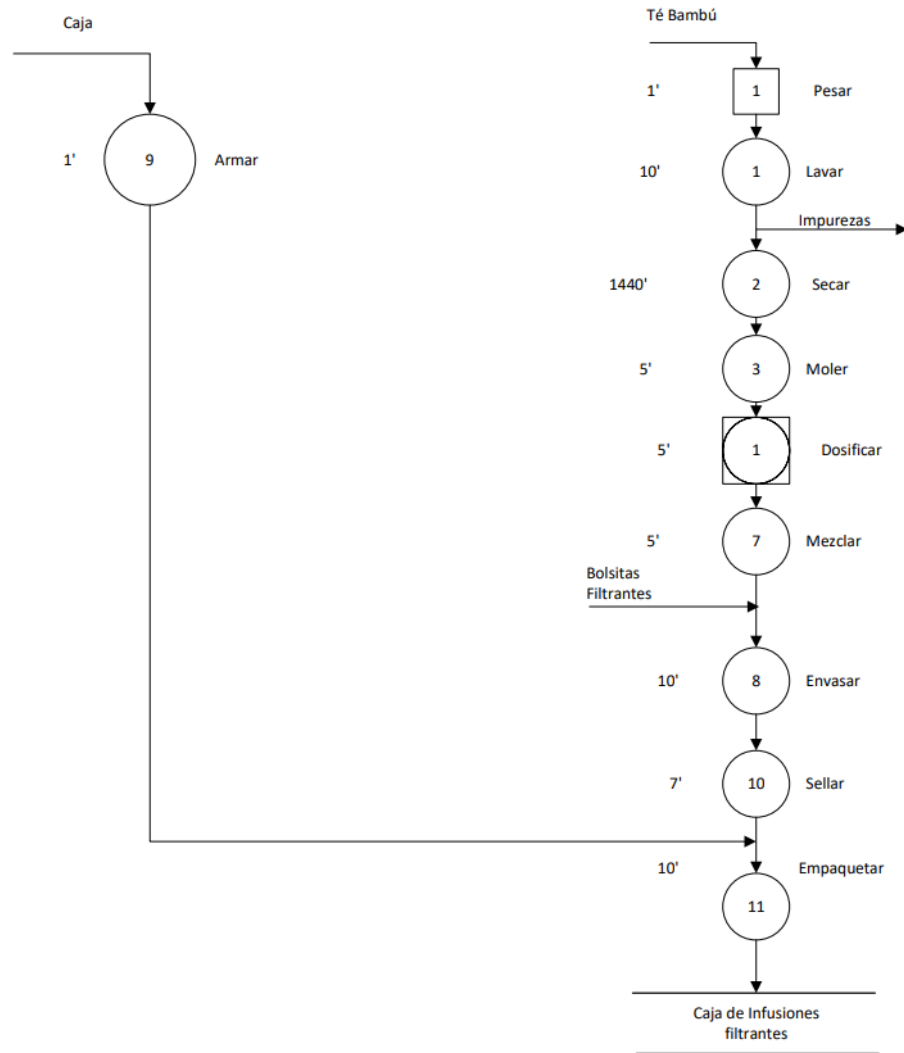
Caja

1' 9 Armar

Té Bambú

1' 1 Pesar

10' 1 Lavar

Impurezas

1440' 2 Secar

5' 3 Moler

5' 1 Dosificar

5' 7 Mezclar

Bolsitas Filtrantes

10' 8 Envasar

7' 10 Sellar

10' Empaquetar

11

Caja de Infusiones filtrantes